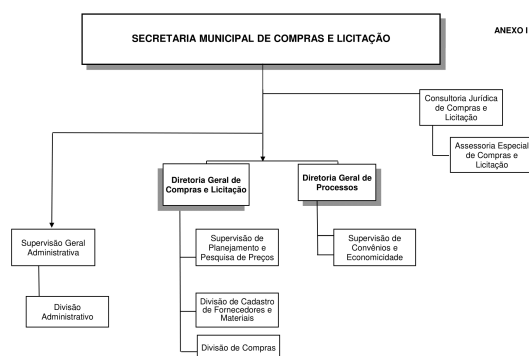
ANEXO I

SECRETARIA MUNICIPAL DE COMPRAS E LICITAÇÃO

Consultoria Jurídica de Compras e Licitação

Assessoria Especial de Compras e Licitação

Diretoria Geral de Compras e Licitação

Diretoria Geral de Processos

Supervisão Geral Administrativa

Divisão Administrativo

Supervisão de Planejamento e Pesquisa de Preços

Divisão de Cadastro de Fornecedores e Materiais

Divisão de Compras

Supervisão de Convênios e Economicidade